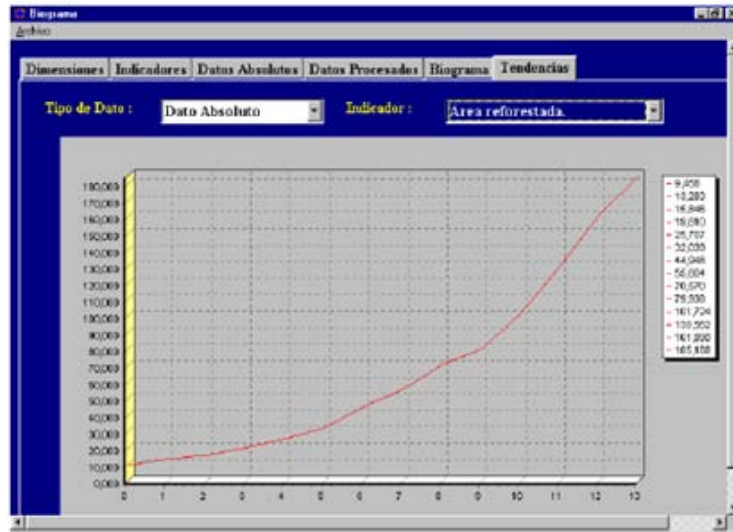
Biograma
Archivo

Dimensiones | Indicadores | Datos Absolutos | Datos Procesados | Biograma | Tendencias

Tipo de Dato : Dato Absoluto
Indicador : Area reforestada.

180,000
170,000
160,000
150,000
140,000
130,000
120,000
110,000
100,000
90,000
80,000
70,000
60,000
50,000
40,000
30,000
20,000
10,000
0,000

0 1 2 3 4 5 6 7 8 9 10 11 12 13

9,858
13,280
15,846
19,680
25,707
32,035
44,948
56,004
70,570
79,308
101,724
130,352
161,800
185,858